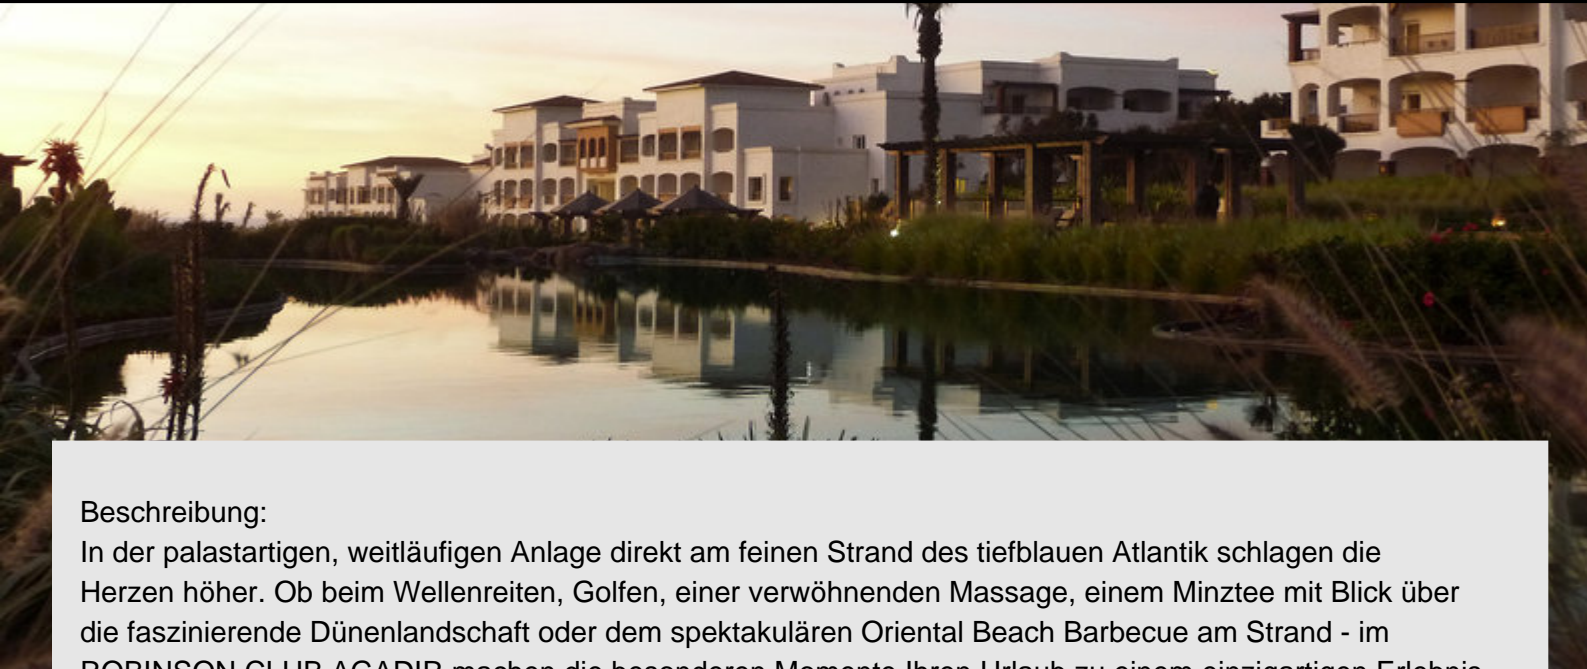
Beschreibung:
In der palastartigen, weitläufigen Anlage direkt am feinen Strand des tiefblauen Atlantik schlagen die Herzen höher. Ob beim Wellenreiten, Golfen, einer verwöhnenden Massage, einem Minztee mit Blick über die faszinierende Dünenlandschaft oder dem spektakulären Oriental Beach Barbecue am Strand - im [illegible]